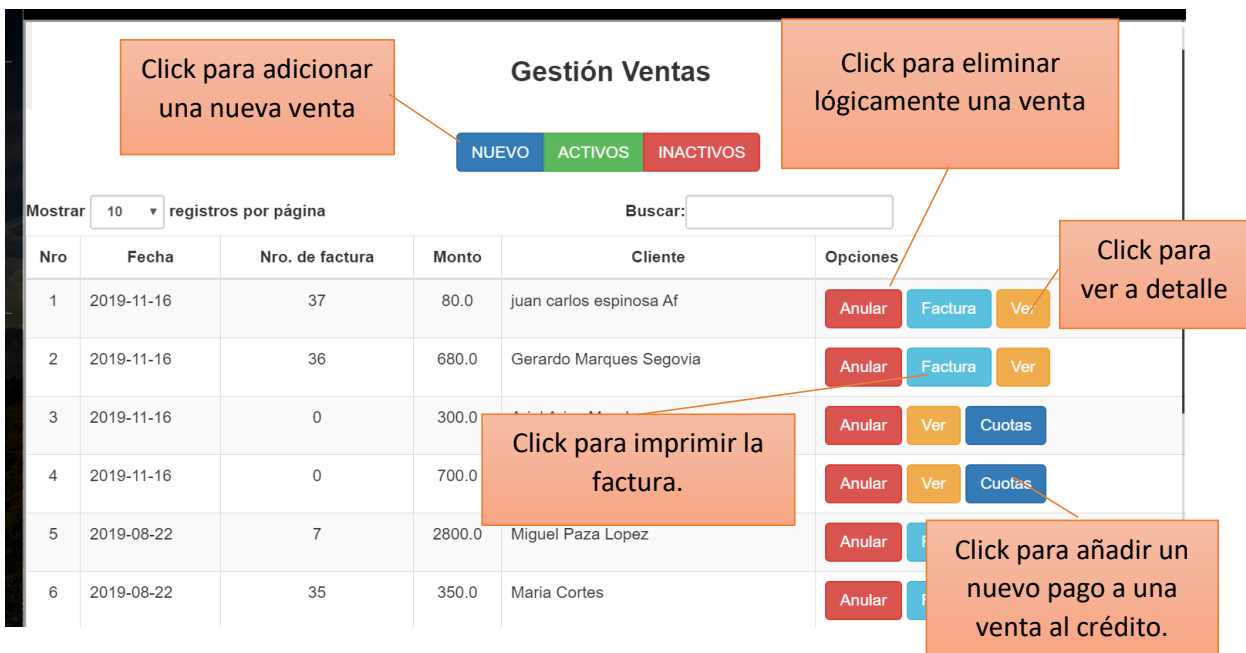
Click para adicionar una nueva venta

Gestión Ventas

Click para eliminar lógicamente una venta

NUEVO ACTIVOS INACTIVOS

Mostrar 10 registros por página

Buscar:

Click para ver a detalle

| Nro | Fecha | Nro. de factura | Monto | Cliente | Opciones |
|---|---|---|---|---|---|
| 1 | 2019-11-16 | 37 | 80.0 | juan carlos espinosa Af | Anular Factura Ver |
| 2 | 2019-11-16 | 36 | 680.0 | Gerardo Marques Segovia | Anular Factura Ver |
| 3 | 2019-11-16 | 0 | 300.0 | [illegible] | Anular Ver Cuotas |
| 4 | 2019-11-16 | 0 | 700.0 | | Anular Ver Cuotas |
| 5 | 2019-08-22 | 7 | 2800.0 | Miguel Paza Lopez | Anular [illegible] |
| 6 | 2019-08-22 | 35 | 350.0 | Maria Cortes | Anular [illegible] |

Click para imprimir la factura.

Click para añadir un nuevo pago a una venta al crédito.